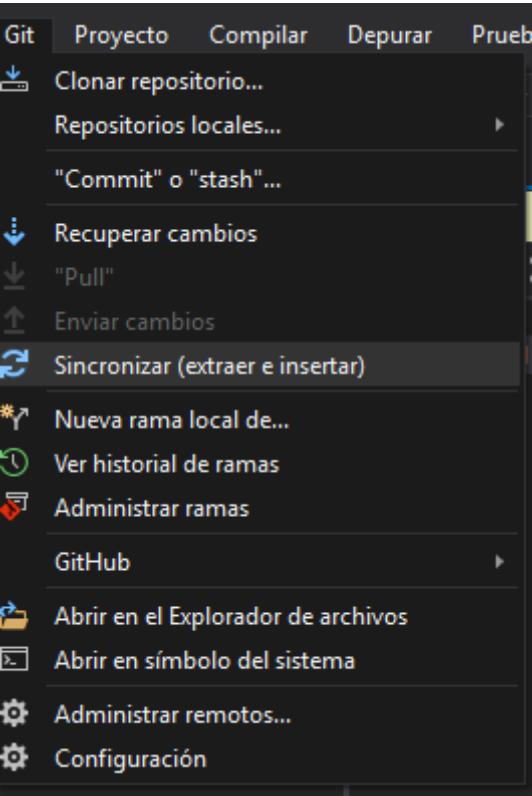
Git Proyecto Compilar Depurar Prueb

Clonar repositorio...
Repositorios locales...
"Commit" o "stash"...
Recuperar cambios
"Pull"
Enviar cambios
Sincronizar (extraer e insertar)
Nueva rama local de...
Ver historial de ramas
Administrar ramas
GitHub
Abrir en el Explorador de archivos
Abrir en símbolo del sistema
Administrar remotos...
Configuración